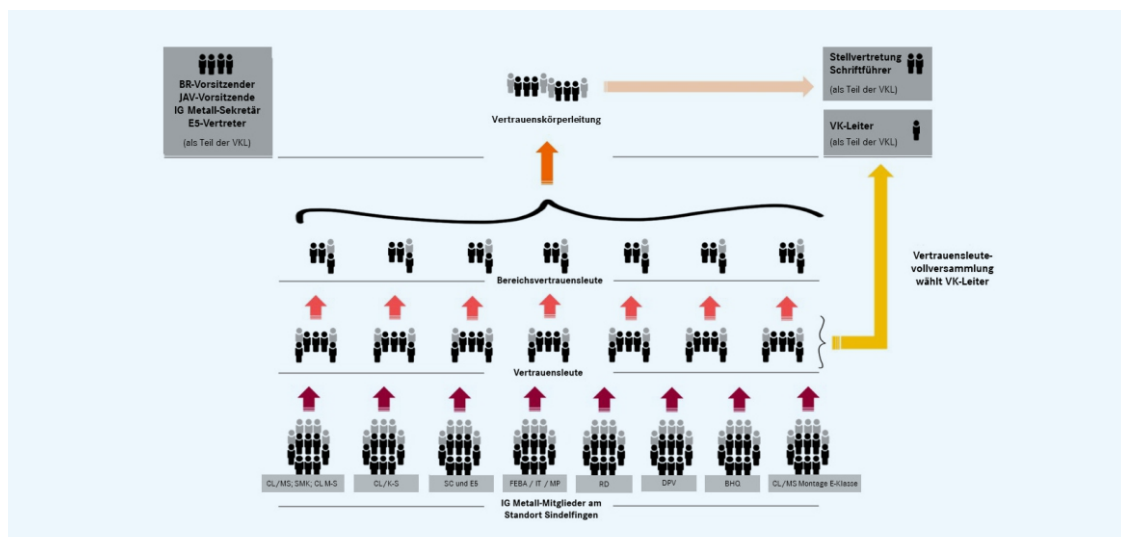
BR-Vorsitzender
JAV-Vorsitzende
IG Metall-Sekretär
E5-Vertreter
(als Teil der VKL)

Vertrauenskörperleitung

Stellvertretung
Schriftführer
(als Teil der VKL)

VK-Leiter
(als Teil der VKL)

Bereichsvertrauensleute

Vertrauensleute-vollversammlung wählt VK-Leiter

Vertrauensleute

CL/MS; SMK; CLM-S | CL/K-S | SC und E5 | FEBA / IT / MP | RD | DPV | BHQ | CL/MS Montage E-Klasse

IG Metall-Mitglieder am Standort Sindelfingen